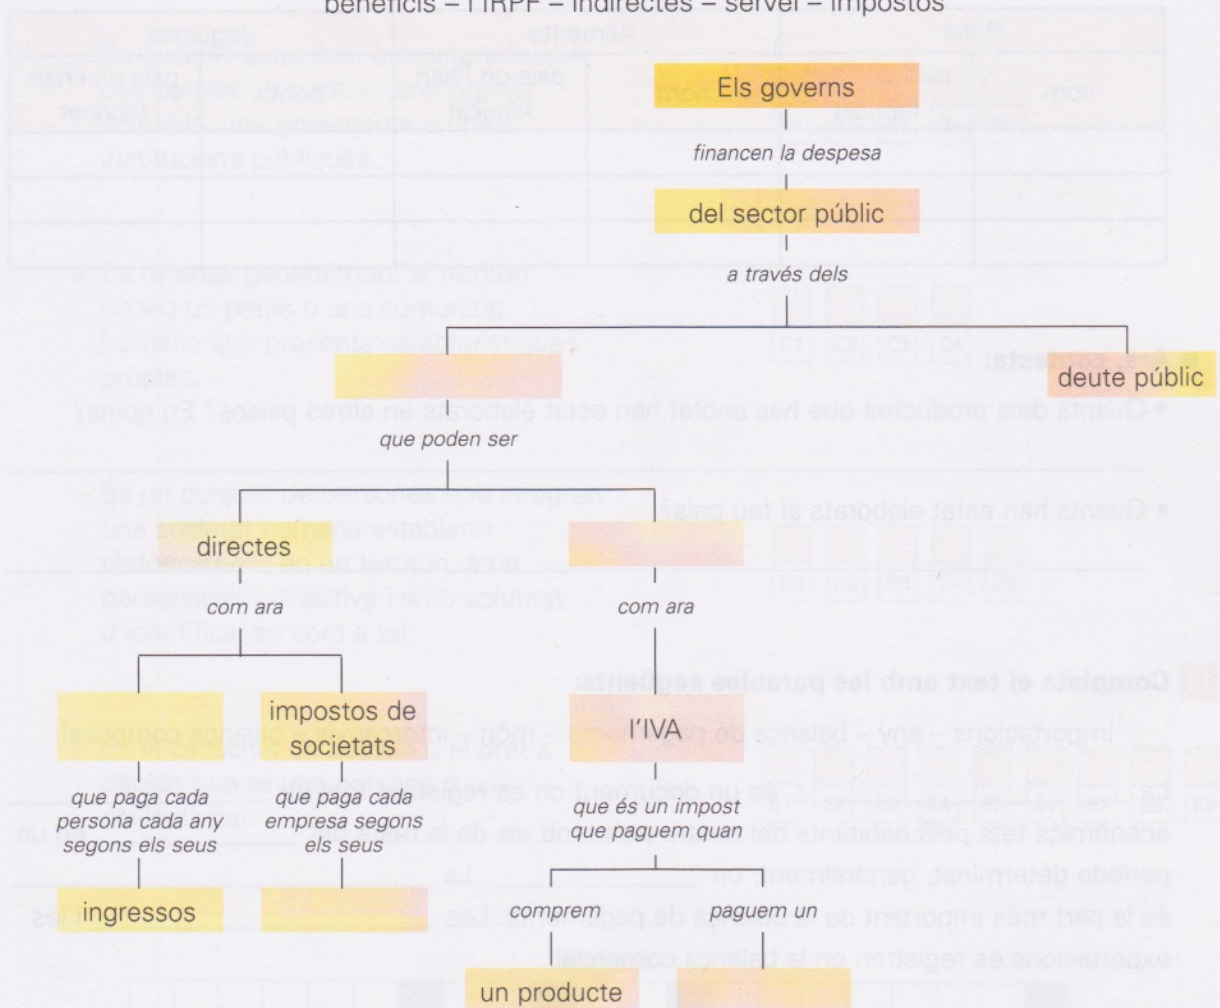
beneficis – l'IRPF – indirectes – servei – impostos

Els governs

financen la despesa

del sector públic

a través dels

deute públic

que poden ser

directes

com ara

com ara

impostos de societats

l'IVA

que paga cada persona cada any segons els seus

que paga cada empresa segons els seus

que és un impost que paguem quan

ingressos

comprem

paguem un

un producte